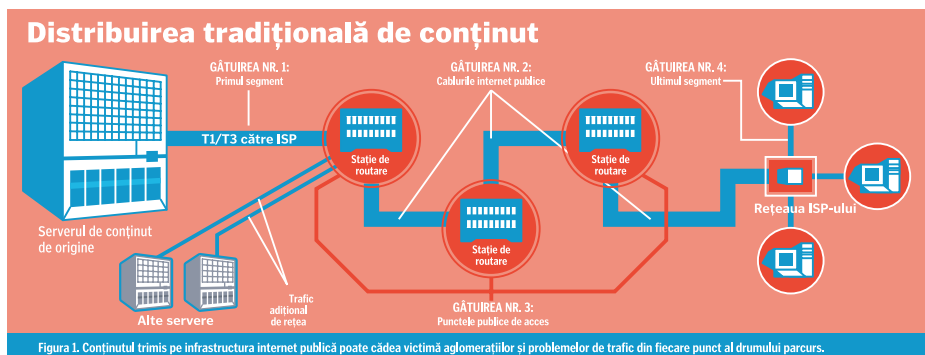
Distribuirea tradițională de conținut

GÂTUIREA NR. 1:
Primul segment

GÂTUIREA NR. 2:
Cablurile internet publice

GÂTUIREA NR. 4:
Ultimul segment

T1/T3 către ISP

Stație de routare

Stație de routare

Stație de routare

Rețeaua ISP-ului

Serverul de conținut de origine

Alte servere

Trafic adițional de rețea

GÂTUIREA NR. 3:
Punctele publice de acces

Figura 1. Conținutul trimis pe infrastructura internet publică poate cădea victimă aglomerațiilor și problemelor de trafic din fiecare punct al drumului parcurs.